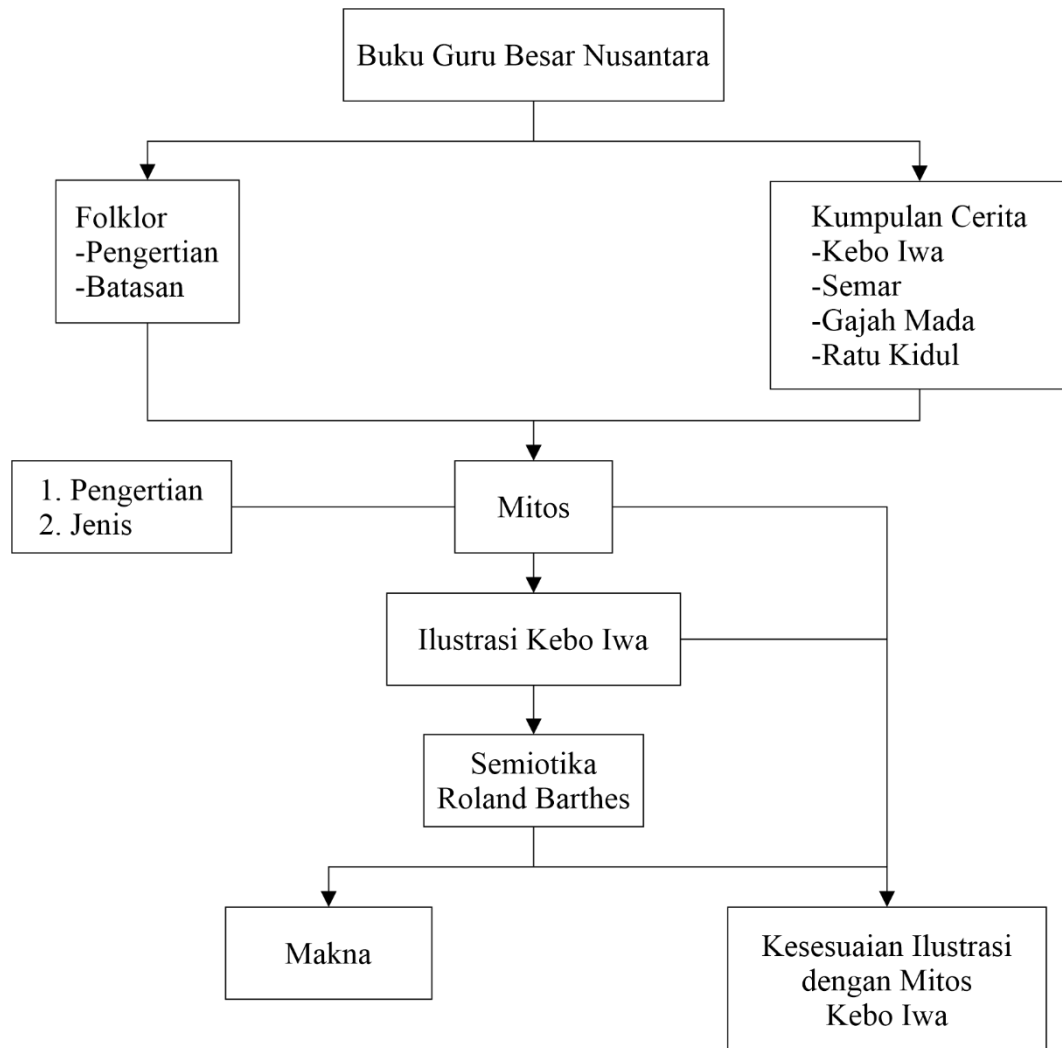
Buku Guru Besar Nusantara

Folklor
-Pengertian
-Batasan

Kumpulan Cerita
-Kebo Iwa
-Semar
-Gajah Mada
-Ratu Kidul

1. Pengertian
2. Jenis

Mitos

Ilustrasi Kebo Iwa

Semiotika
Roland Barthes

Makna

Kesesuaian Ilustrasi
dengan Mitos
Kebo Iwa